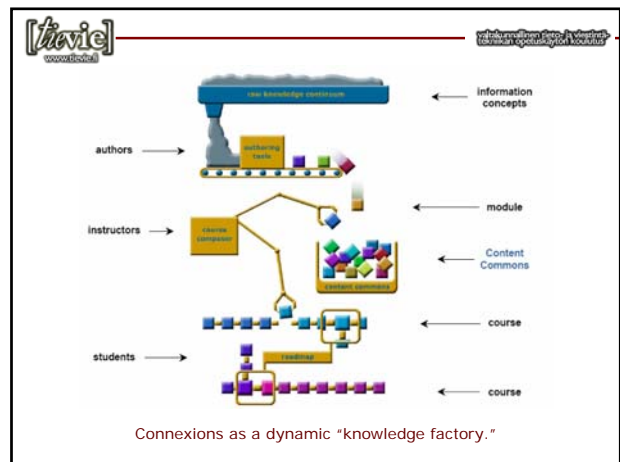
[tievie]
www.tievie.fi

valtakunnallinen tieto- ja viestintätekniikan opetuskäytön koulutus

raw knowledge continuum

information concepts

authors

authoring tools

module

instructors

course composer

Content Commons

content commons

course

students

roadmap

course

Connexions as a dynamic "knowledge factory."